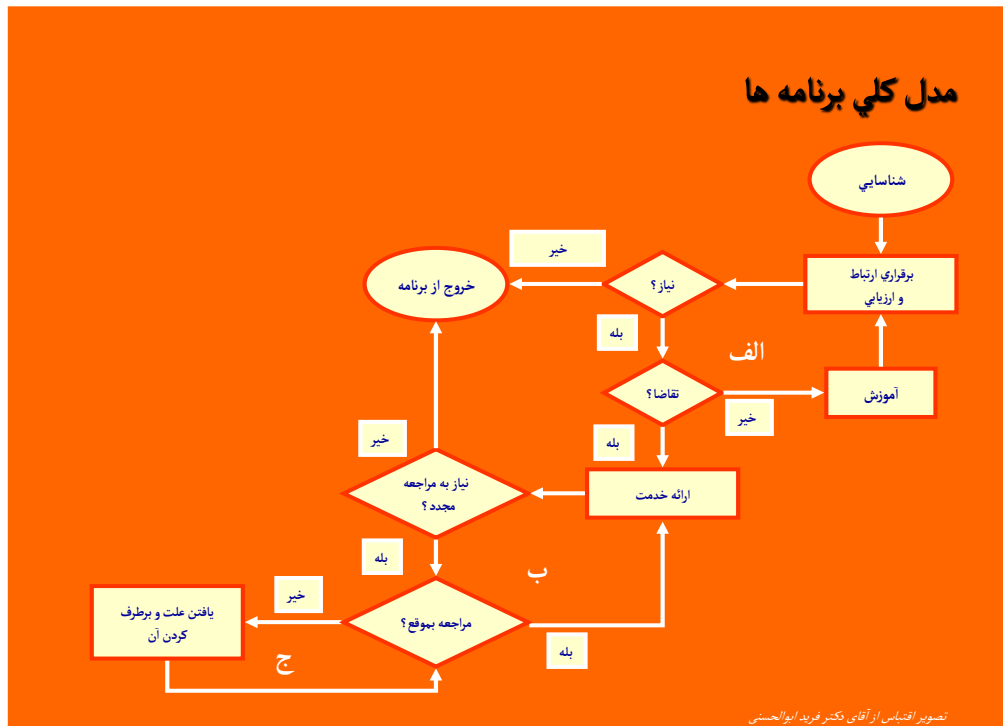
مدل كلي برنامه ها

شناسايي

برقراري ارتباط و ارزيابي

نياز ؟

خير

خروج از برنامه

بله

الف

تقاضا؟

خير

آموزش

بله

ارائه خدمت

خير

نياز به مراجعه مجدد ؟

بله

ب

مراجعه بموقع؟

خير

يافتن علت و برطرف كردن آن

بله

ج

تصوير اقتباس از آقاي دكتر فريد ابوالحسني